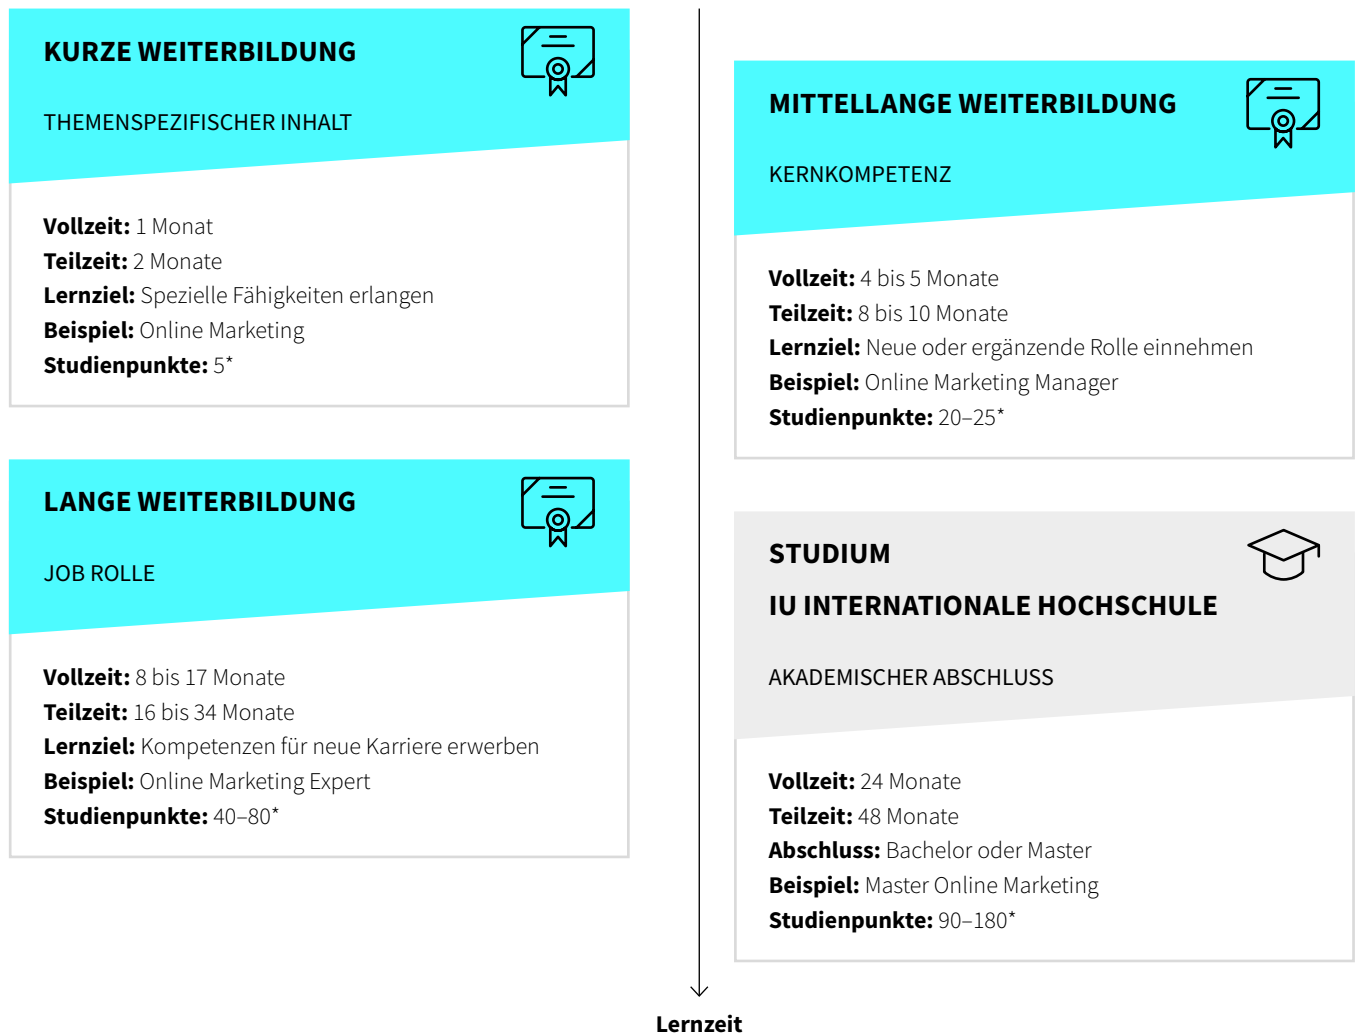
KURZE WEITERBILDUNG

THEMENSPEZIFISCHER INHALT

**Vollzeit:** 1 Monat
**Teilzeit:** 2 Monate
**Lernziel:** Spezielle Fähigkeiten erlangen
**Beispiel:** Online Marketing
**Studienpunkte:** 5*

LANGE WEITERBILDUNG

JOB ROLLE

**Vollzeit:** 8 bis 17 Monate
**Teilzeit:** 16 bis 34 Monate
**Lernziel:** Kompetenzen für neue Karriere erwerben
**Beispiel:** Online Marketing Expert
**Studienpunkte:** 40–80*

MITTELLANGE WEITERBILDUNG

KERNKOMPETENZ

**Vollzeit:** 4 bis 5 Monate
**Teilzeit:** 8 bis 10 Monate
**Lernziel:** Neue oder ergänzende Rolle einnehmen
**Beispiel:** Online Marketing Manager
**Studienpunkte:** 20–25*

STUDIUM
IU INTERNATIONALE HOCHSCHULE

AKADEMISCHER ABSCHLUSS

**Vollzeit:** 24 Monate
**Teilzeit:** 48 Monate
**Abschluss:** Bachelor oder Master
**Beispiel:** Master Online Marketing
**Studienpunkte:** 90–180*

Lernzeit